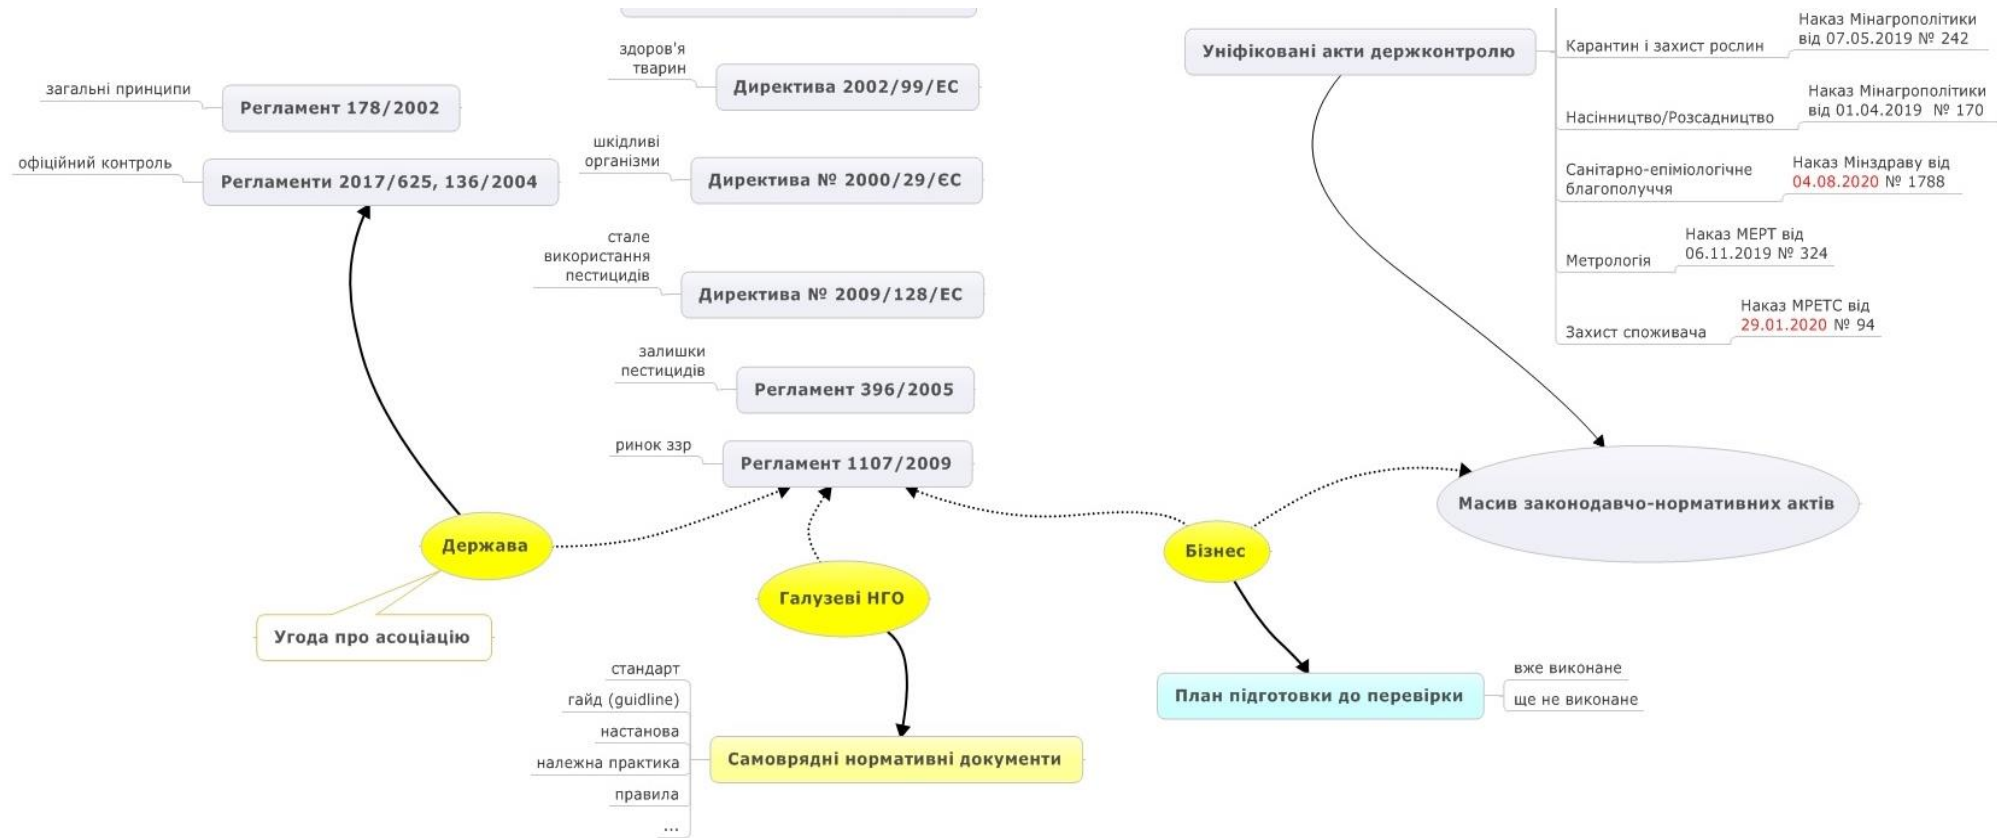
здоров'я тварин
Директива 2002/99/ЕС

загальні принципи
Регламент 178/2002

шкідливі організми
Директива № 2000/29/ЄС

офіційний контроль
Регламенти 2017/625, 136/2004

стале використання пестицидів
Директива № 2009/128/ЕС

залишки пестицидів
Регламент 396/2005

ринок ззр
Регламент 1107/2009

Уніфіковані акти держконтролю

Карантин і захист рослин
Наказ Мінагрополітики від 07.05.2019 № 242

Насінництво/Розсадництво
Наказ Мінагрополітики від 01.04.2019 № 170

Санітарно-епіміологічне благополуччя
Наказ Мінздраву від 04.08.2020 № 1788

Метрологія
Наказ МЕРТ від 06.11.2019 № 324

Захист споживача
Наказ МРЕТС від 29.01.2020 № 94

Масив законодавчо-нормативних актів

Держава

Угода про асоціацію

Галузеві НГО

Бізнес

План підготовки до перевірки
вже виконане
ще не виконане

стандарт
гайд (guidline)
настанова
належна практика
правила
...
Самоврядні нормативні документи